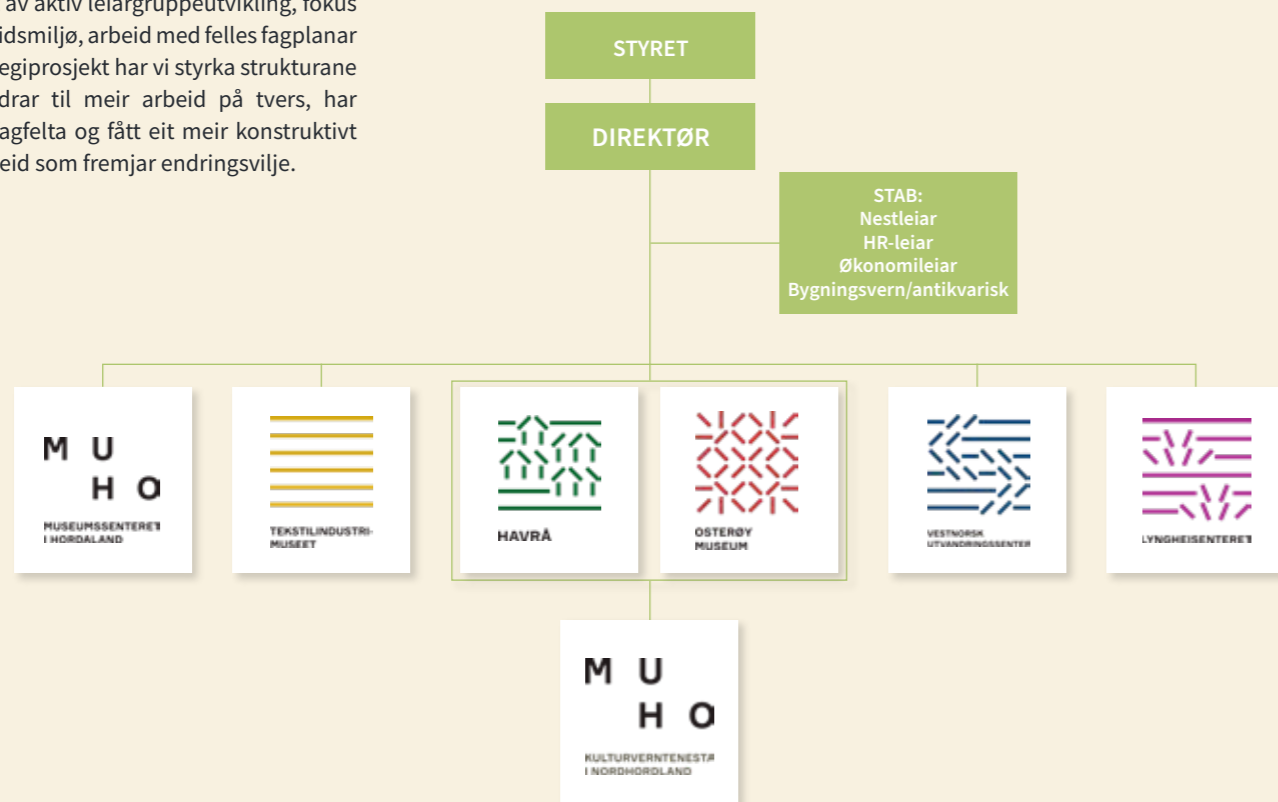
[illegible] av aktiv leiargruppeutvikling, fokus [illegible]idsmiljø, arbeid med felles fagplanar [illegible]egiprosjekt har vi styrka strukturane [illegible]drar til meir arbeid på tvers, har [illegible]agfelta og fått eit meir konstruktivt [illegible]eid som fremjar endringsvilje.

STYRET

DIREKTØR

STAB:
Nestleiar
HR-leiar
Økonomileiar
Bygningsvern/antikvarisk

M U H O
MUSEUMSSENTERET I HORDALAND

TEKSTILINDUSTRI-MUSEET

HAVRÅ

OSTERØY MUSEUM

VESTNORSK UTVANDRINGSSENTER

LYNGHEISENTERET

M U H O
KULTURVERNTENESTA I NORDHORDLAND